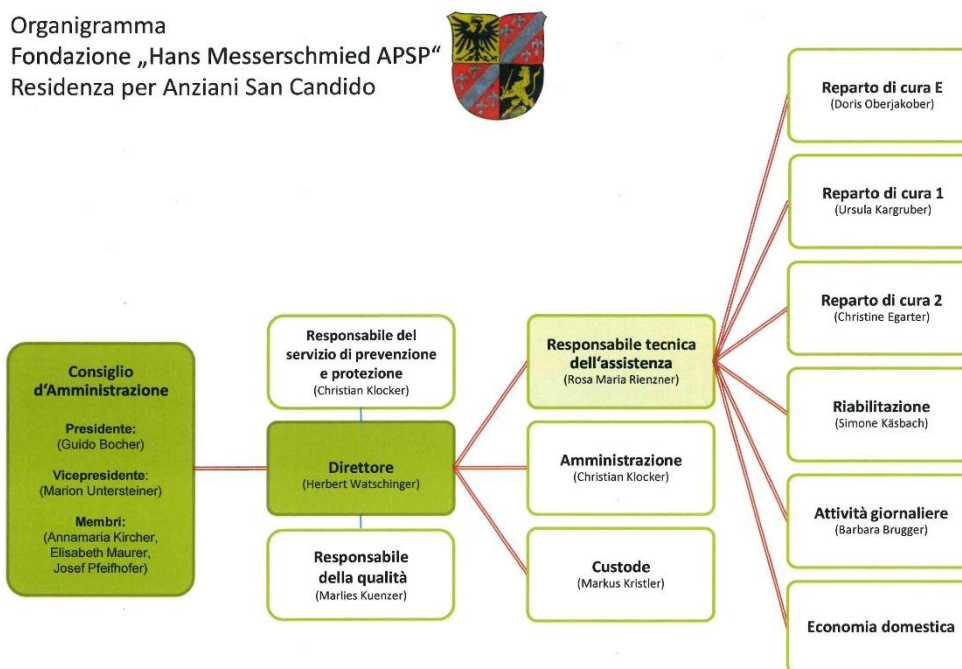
Organigramma
Fondazione „Hans Messerschmied APSP“
Residenza per Anziani San Candido

Consiglio d'Amministrazione

Presidente:
(Guido Bocher)

Vicepresidente:
(Marion Untersteiner)

Membri:
(Annamaria Kircher,
Elisabeth Maurer,
Josef Pfeifhofer)

Responsabile del servizio di prevenzione e protezione
(Christian Klocker)

Direttore
(Herbert Watschinger)

Responsabile della qualità
(Marlies Kuenzer)

Responsabile tecnica dell'assistenza
(Rosa Maria Rienzner)

Amministrazione
(Christian Klocker)

Custode
(Markus Kristler)

Reparto di cura E
(Doris Oberjakober)

Reparto di cura 1
(Ursula Kargruber)

Reparto di cura 2
(Christine Egarter)

Riabilitazione
(Simone Käsbach)

Attività giornaliere
(Barbara Brugger)

Economia domestica